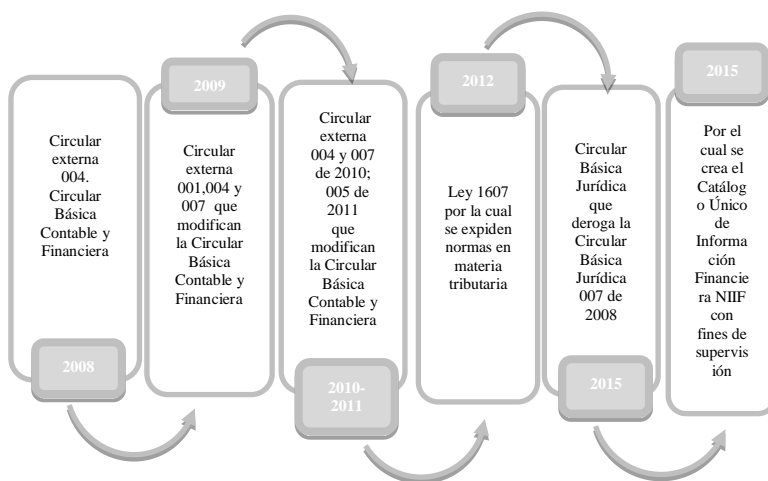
Circular externa 004. Circular Básica Contable y Financiera

2008

2009

Circular externa 001,004 y 007 que modifican la Circular Básica Contable y Financiera

Circular externa 004 y 007 de 2010; 005 de 2011 que modifican la Circular Básica Contable y Financiera

2010-2011

2012

Ley 1607 por la cual se expiden normas en materia tributaria

Circular Básica Jurídica que deroga la Circular Básica Jurídica 007 de 2008

2015

2015

Por el cual se crea el Catálogo Único de Información Financiera NIIF con fines de supervisión